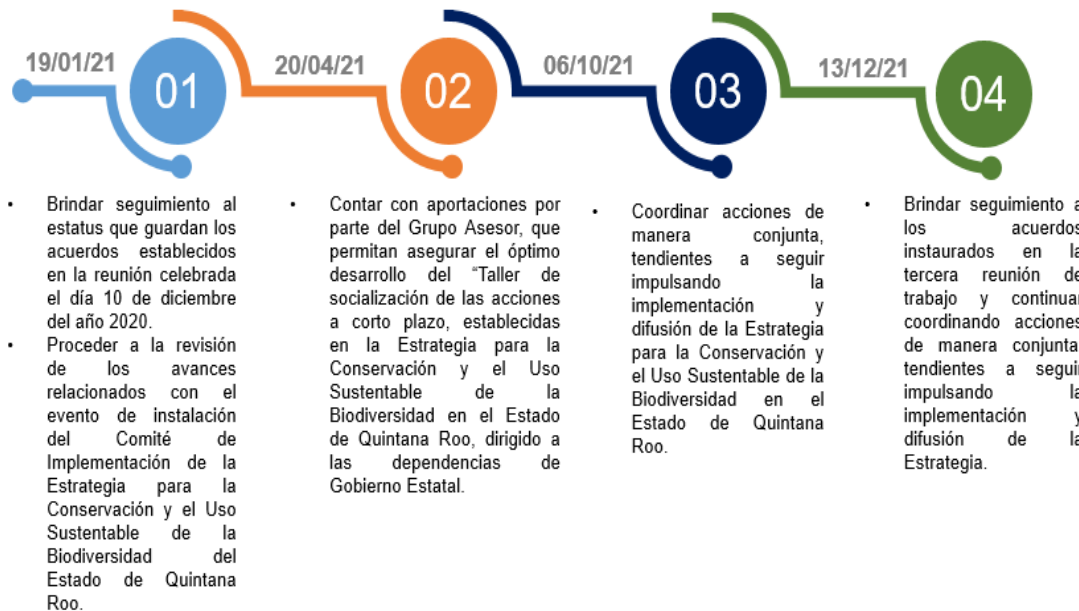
19/01/21
01

20/04/21
02

06/10/21
03

13/12/21
04

• Brindar seguimiento al estatus que guardan los acuerdos establecidos en la reunión celebrada el día 10 de diciembre del año 2020.
• Proceder a la revisión de los avances relacionados con el evento de instalación del Comité de Implementación de la Estrategia para la Conservación y el Uso Sustentable de la Biodiversidad del Estado de Quintana Roo.

• Contar con aportaciones por parte del Grupo Asesor, que permitan asegurar el óptimo desarrollo del "Taller de socialización de las acciones a corto plazo, establecidas en la Estrategia para la Conservación y el Uso Sustentable de la Biodiversidad en el Estado de Quintana Roo, dirigido a las dependencias de Gobierno Estatal.

• Coordinar acciones de manera conjunta, tendientes a seguir impulsando la implementación y difusión de la Estrategia para la Conservación y el Uso Sustentable de la Biodiversidad en el Estado de Quintana Roo.

• Brindar seguimiento a los acuerdos instaurados en la tercera reunión de trabajo y continuar coordinando acciones de manera conjunta tendientes a seguir impulsando la implementación y difusión de la Estrategia.